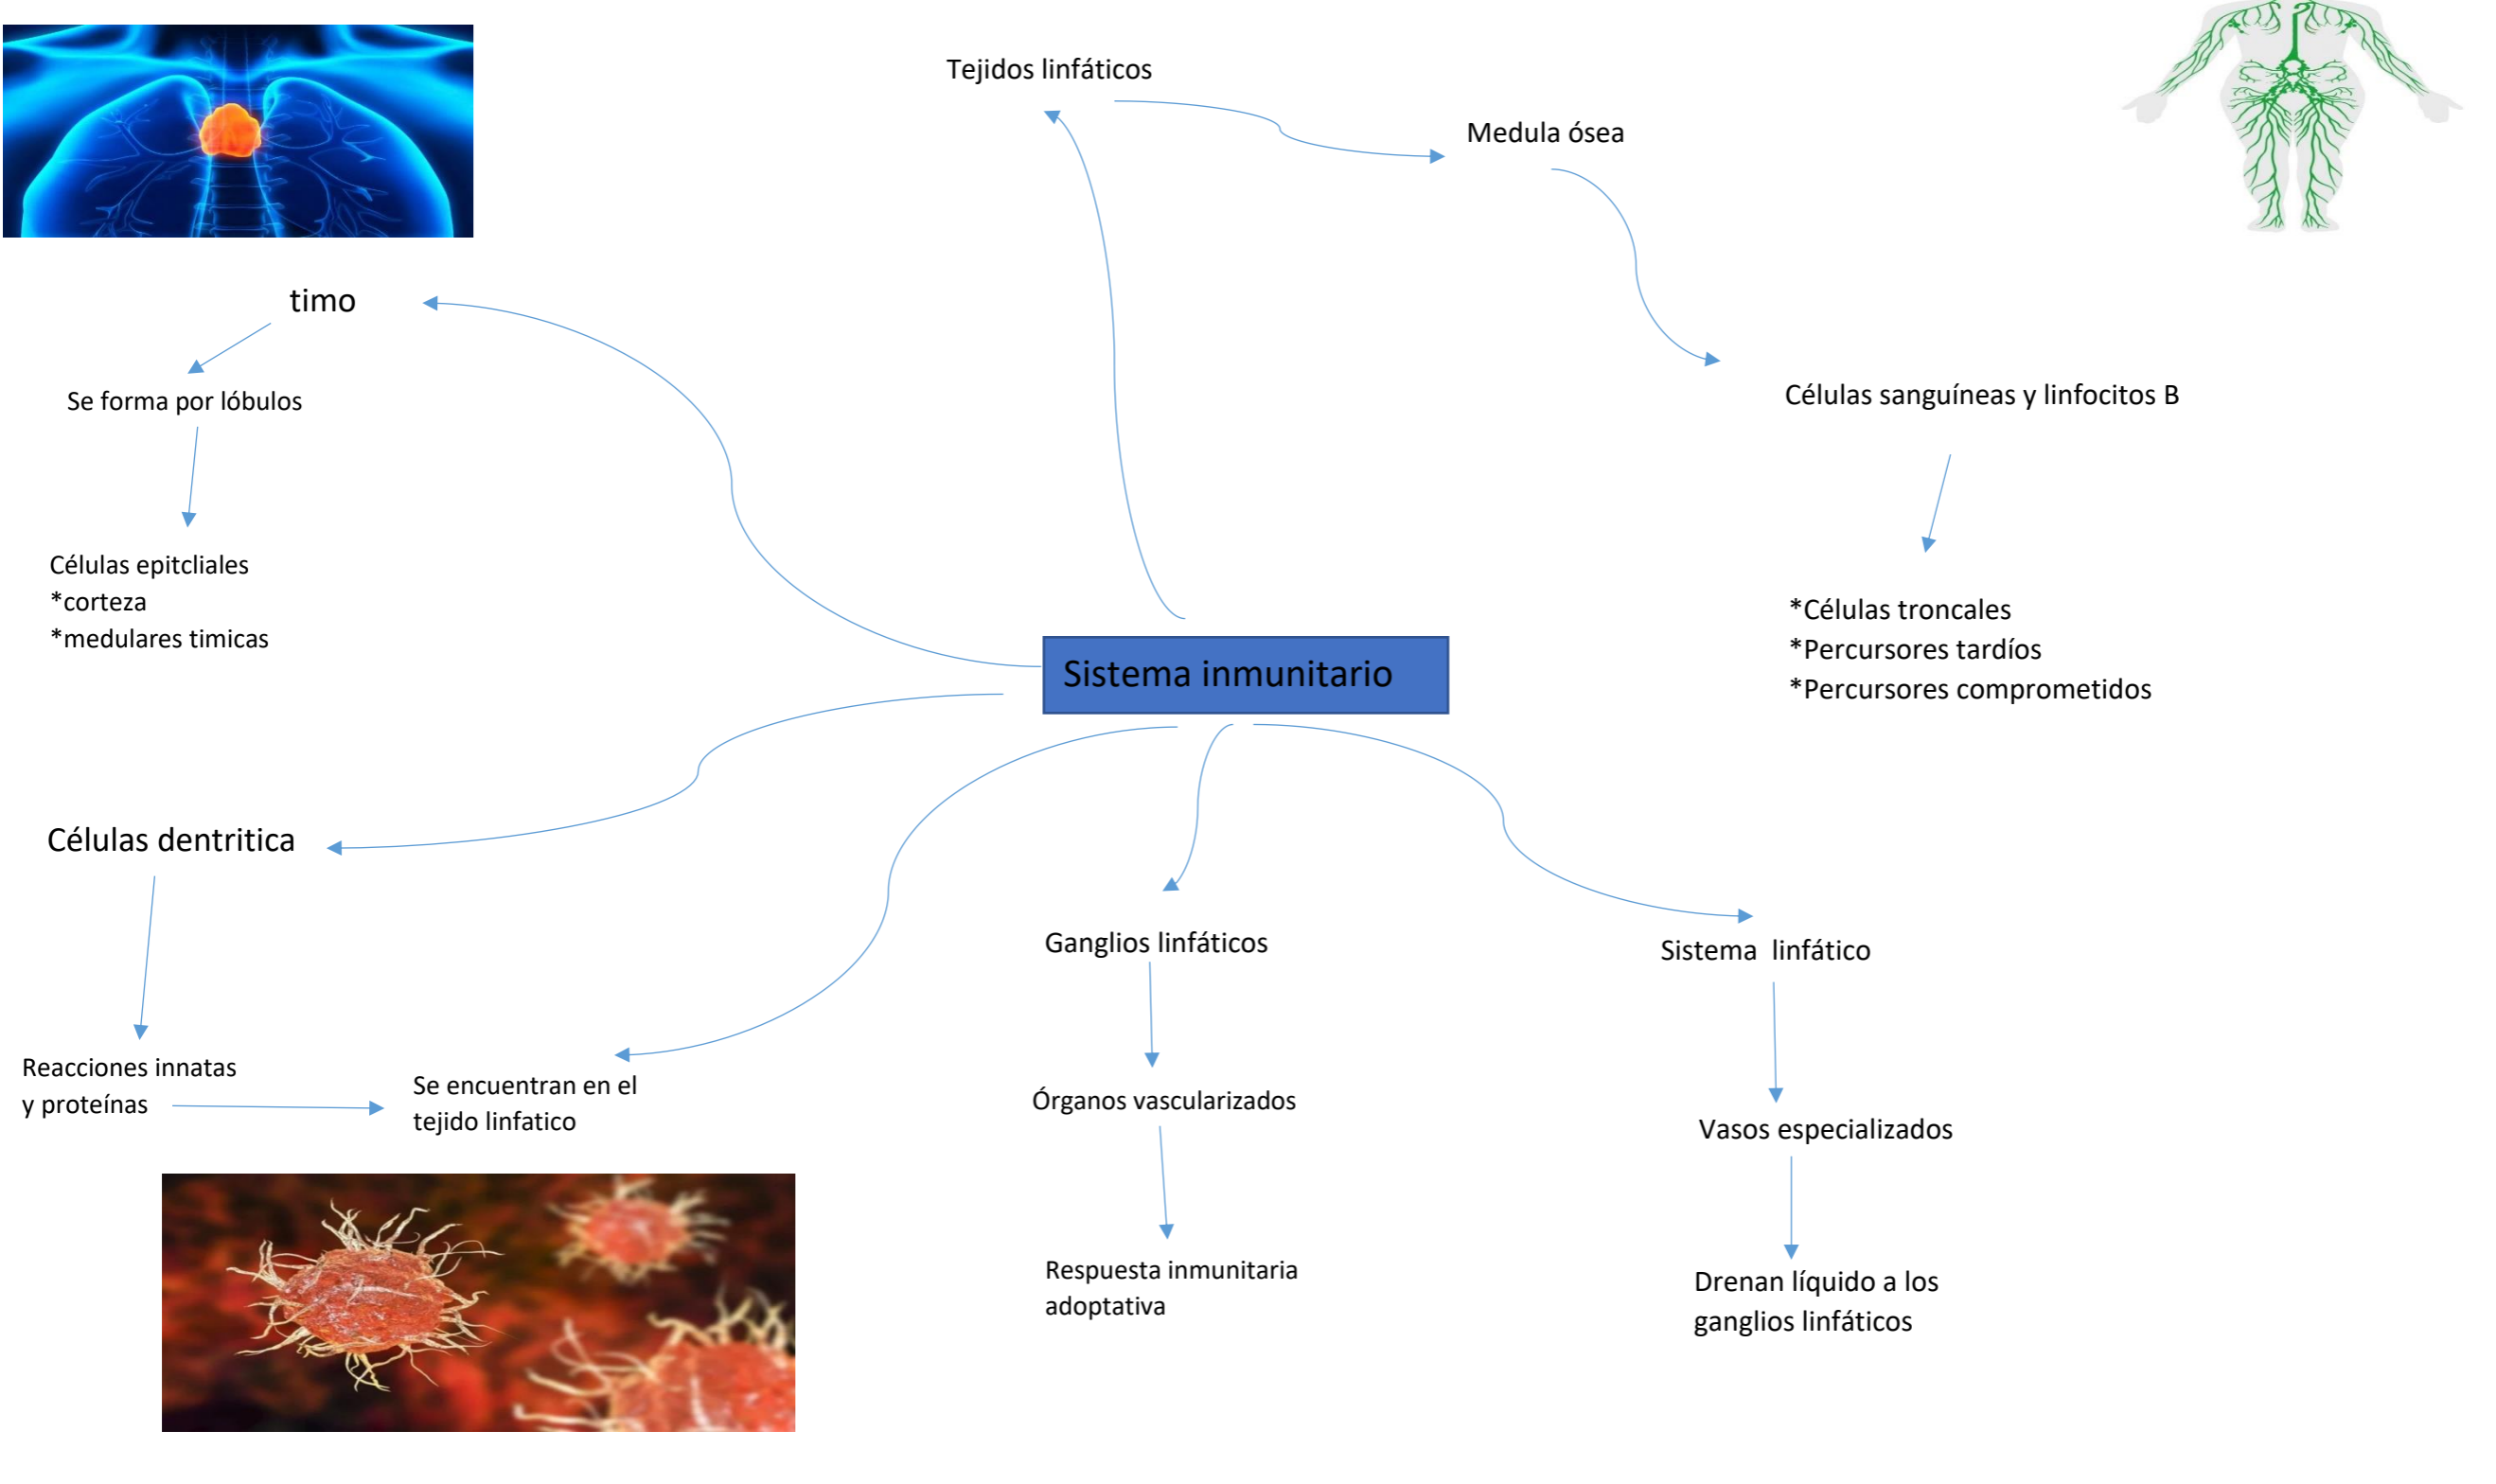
Tejidos linfáticos

Medula ósea

Células sanguíneas y linfocitos B

*Células troncales
*Percursores tardíos
*Percursores comprometidos

timo

Se forma por lóbulos

Células epitcliales
*corteza
*medulares timicas

Sistema inmunitario

Células dentritica

Reacciones innatas y proteínas

Se encuentran en el tejido linfatico

Ganglios linfáticos

Órganos vascularizados

Respuesta inmunitaria adoptativa

Sistema linfático

Vasos especializados

Drenan líquido a los ganglios linfáticos